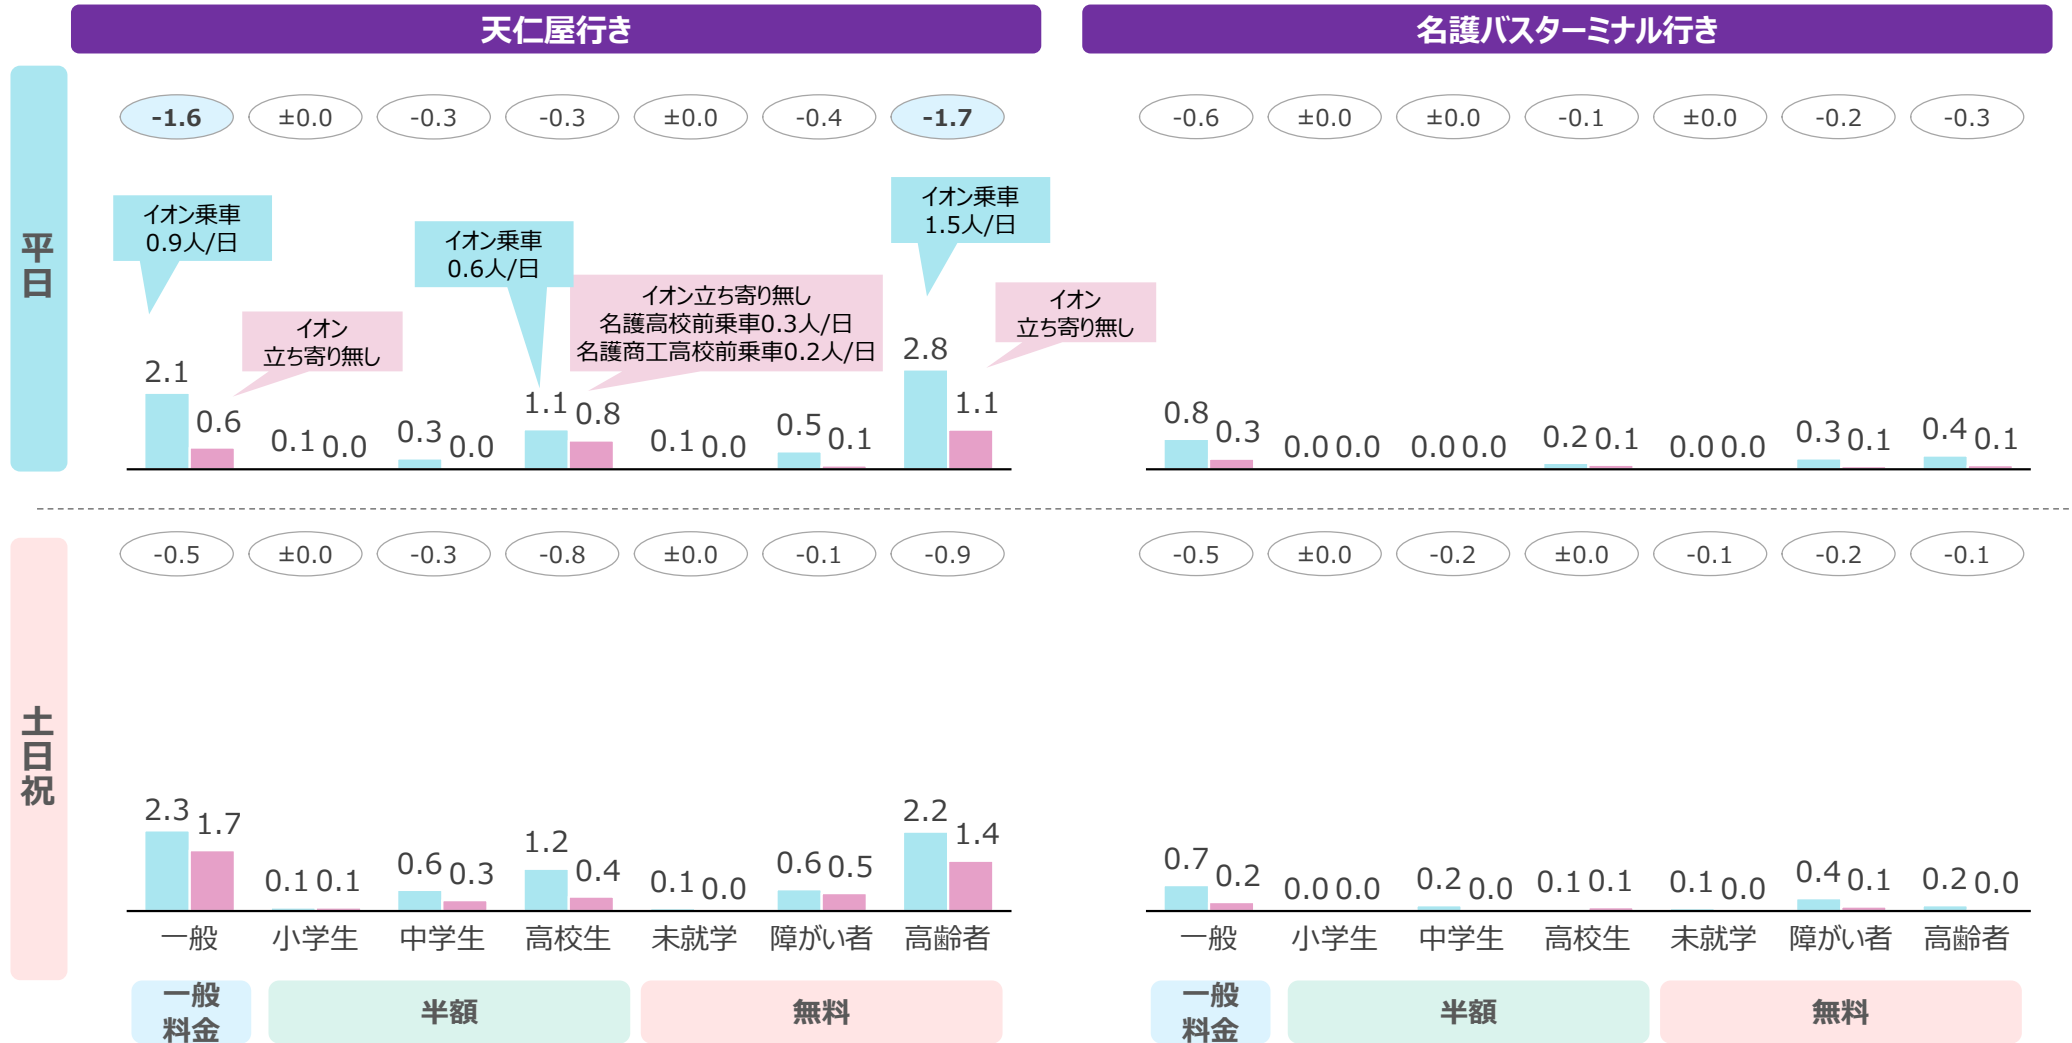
天仁屋行き

名護バスターミナル行き

平日

-1.6 ±0.0 -0.3 -0.3 ±0.0 -0.4 -1.7

-0.6 ±0.0 ±0.0 -0.1 ±0.0 -0.2 -0.3

イオン乗車 0.9人/日

イオン乗車 0.6人/日

イオン乗車 1.5人/日

イオン 立ち寄り無し

イオン立ち寄り無し 名護高校前乗車0.3人/日 名護商工高校前乗車0.2人/日

イオン 立ち寄り無し

2.1 0.6 0.1 0.0 0.3 0.0 1.1 0.8 0.1 0.0 0.5 0.1 2.8 1.1

0.8 0.3 0.0 0.0 0.0 0.0 0.2 0.1 0.0 0.0 0.3 0.1 0.4 0.1

土日祝

-0.5 ±0.0 -0.3 -0.8 ±0.0 -0.1 -0.9

-0.5 ±0.0 -0.2 ±0.0 -0.1 -0.2 -0.1

2.3 1.7 0.1 0.1 0.6 0.3 1.2 0.4 0.1 0.0 0.6 0.5 2.2 1.4

0.7 0.2 0.0 0.0 0.2 0.0 0.1 0.1 0.1 0.0 0.4 0.1 0.2 0.0

一般 小学生 中学生 高校生 未就学 障がい者 高齢者

一般 小学生 中学生 高校生 未就学 障がい者 高齢者

一般料金 半額 無料

一般料金 半額 無料